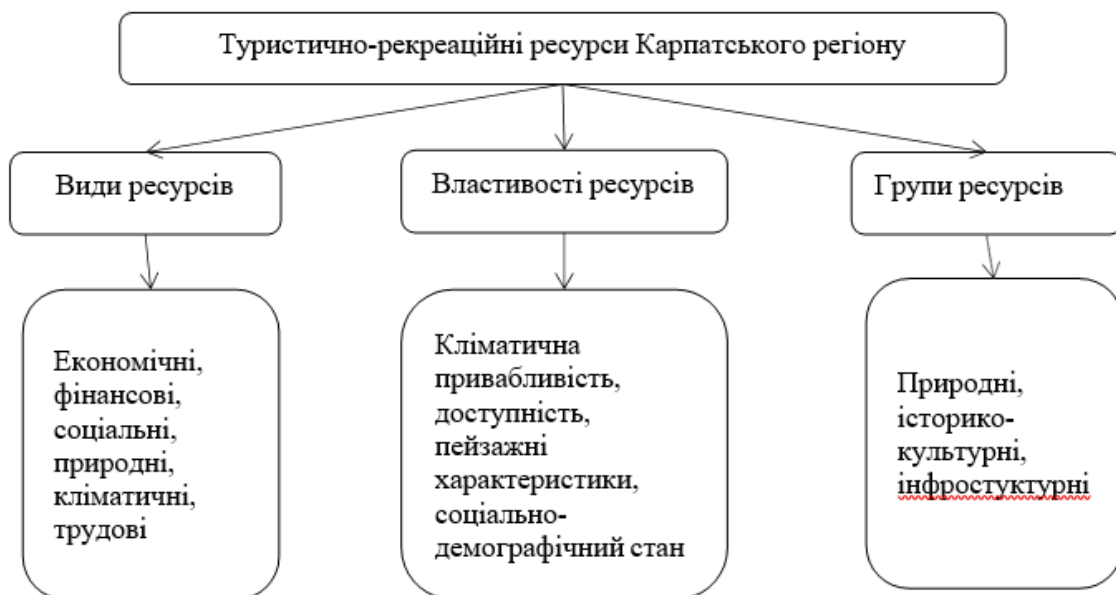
Туристично-рекреаційні ресурси Карпатського регіону

Види ресурсів

Властивості ресурсів

Групи ресурсів

Економічні, фінансові, соціальні, природні, кліматичні, трудові

Кліматична привабливість, доступність, пейзажні характеристики, соціально-демографічний стан

Природні, історико-культурні, інфростуктурні